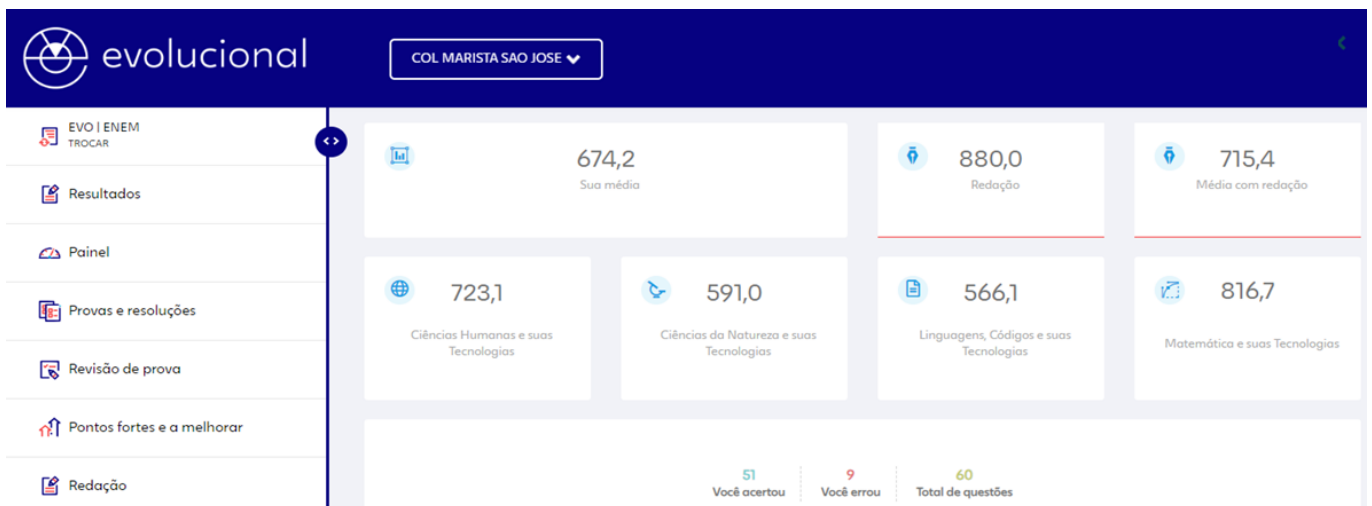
evolucional

COL MARISTA SAO JOSE

EVO | ENEM
TROCAR

Resultados

Painel

Provas e resoluções

Revisão de prova

Pontos fortes e a melhorar

Redação

674,2
Sua média

880,0
Redação

715,4
Média com redação

723,1
Ciências Humanas e suas Tecnologias

591,0
Ciências da Natureza e suas Tecnologias

566,1
Linguagens, Códigos e suas Tecnologias

816,7
Matemática e suas Tecnologias

51
Você acertou

9
Você errou

60
Total de questões